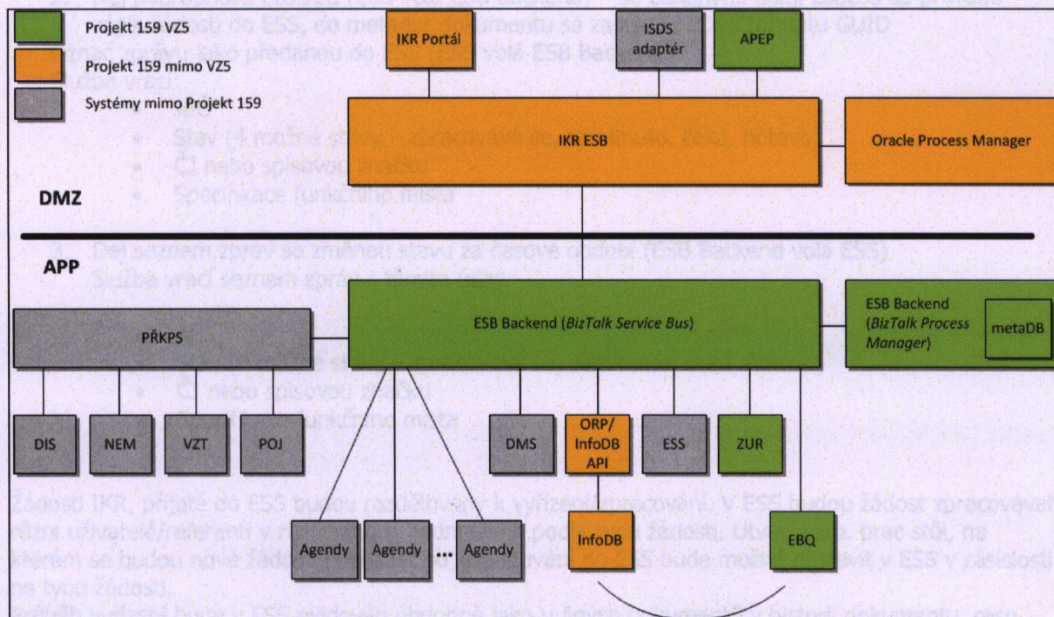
Projekt 159 VZ5
Projekt 159 mimo VZ5
Systémy mimo Projekt 159

IKR Portál
ISDS adaptér
APEP

IKR ESB
Oracle Process Manager

DMZ

APP

PŘKPS
ESB Backend (*BizTalk Service Bus*)
ESB Backend (*BizTalk Process Manager*)
metaDB

DIS
NEM
VZT
POJ

DMS
ORP/ InfoDB API
ESS
ZUR

Agendy
Agendy
...
Agendy
InfoDB
EBQ

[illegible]